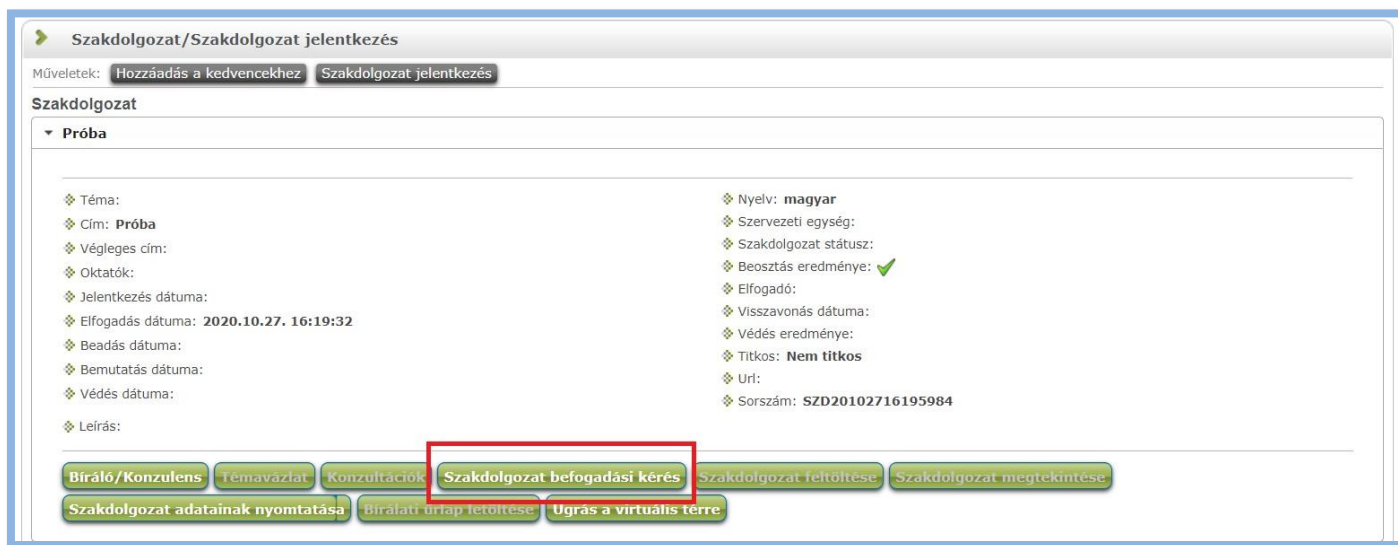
Szakdolgozat/Szakdolgozat jelentkezés

Műveletek: Hozzáadás a kedvencekhez Szakdolgozat jelentkezés

Szakdolgozat

Próba

Téma:
Cím: Próba
Végleges cím:
Oktatók:
Jelentkezés dátuma:
Elfogadás dátuma: 2020.10.27. 16:19:32
Beadás dátuma:
Bemutatás dátuma:
Védés dátuma:

Nyelv: magyar
Szervezeti egység:
Szakdolgozat státusz:
Beosztás eredménye:
Elfogadó:
Visszavonás dátuma:
Védés eredménye:
Titkos: Nem titkos
Url:
Sorszám: SZD20102716195984

Leírás:

Bíráló/Konzulens Témavázlat Konzultációk Szakdolgozat befogadási kérés Szakdolgozat feltöltése Szakdolgozat megtekintése Szakdolgozat adatainak nyomtatása Bírálati űrlap feltöltése Ugrás a virtuális térre